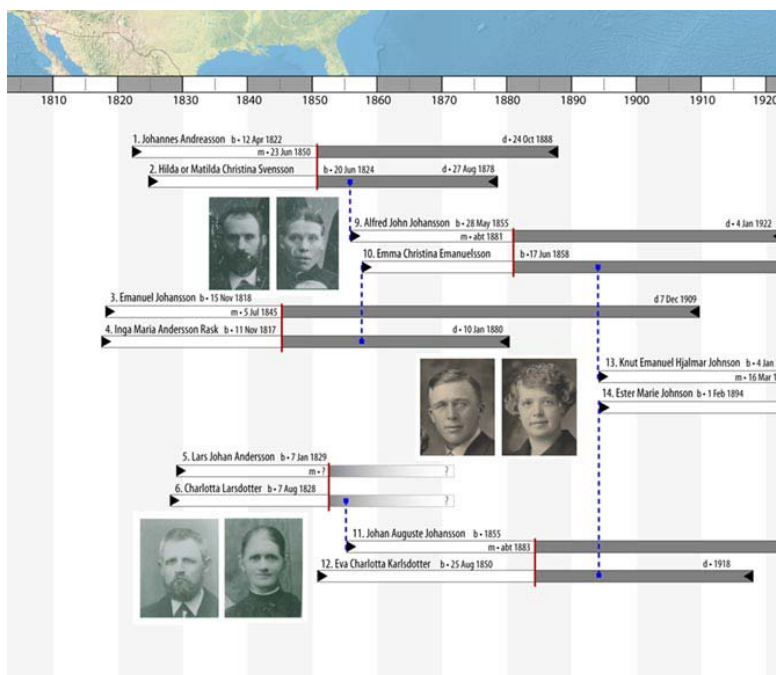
1810 1820 1830 1840 1850 1860 1870 1880 1890 1900 1910 1920

1. Johannes Andreasson b • 12 Apr 1822
m • 23 Jun 1850
d • 24 Oct 1888

2. Hilda or Matilda Christina Svensson
b • 20 Jun 1824
d • 27 Aug 1878

9. Alfred John Johansson b • 28 May 1855
m • abt 1881
d • 4 Jan 1922

10. Emma Christina Emanuelsson
b • 17 Jun 1858

3. Emanuel Johansson b • 15 Nov 1818
m • 5 Jul 1845
d 7 Dec 1909

4. Inga Maria Andersson Rask b • 11 Nov 1817
d • 10 Jan 1880

13. Knut Emanuel Hjalmar Johnson b • 4 Jan
m • 16 Mar 1

14. Ester Marie Johnson b • 1 Feb 1894

5. Lars Johan Andersson b • 7 Jan 1829
m • ?
?

6. Charlotta Larsdotter b • 7 Aug 1828
?

11. Johan Auguste Johansson b • 1855
m • abt 1883

12. Eva Charlotta Karlsdotter b • 25 Aug 1850
d • 1918